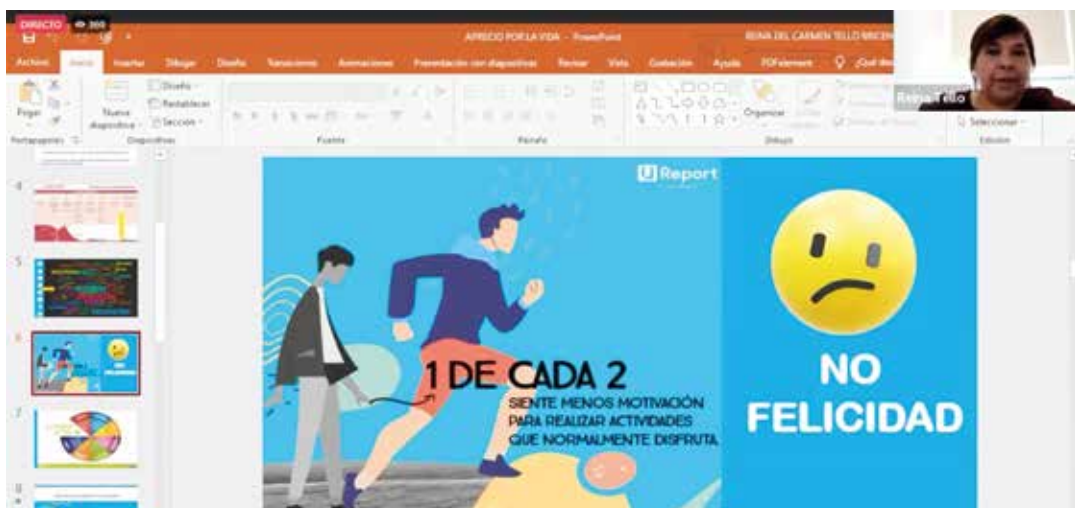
DIRECTO 👁 360

APRECIO POR LA VIDA - PowerPoint

REINA DEL CARMEN TELLO MIRCIN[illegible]

Archivo Inicio Insertar Dibujar Diseño Transiciones Animaciones Presentación con diapositivas Revisar Vista Grabación Ayuda PDFelement ¿Qué desea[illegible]

Pegar Nueva diapositiva Diseño Restablecer Sección Organizar Seleccionar

Portapapeles Diapositivas Fuente Párrafo Dibujo Edición

Reina Tello

4

5

6

7

8

U Report

1 DE CADA 2
SIENTE MENOS MOTIVACIÓN PARA REALIZAR ACTIVIDADES QUE NORMALMENTE DISFRUTA

NO FELICIDAD